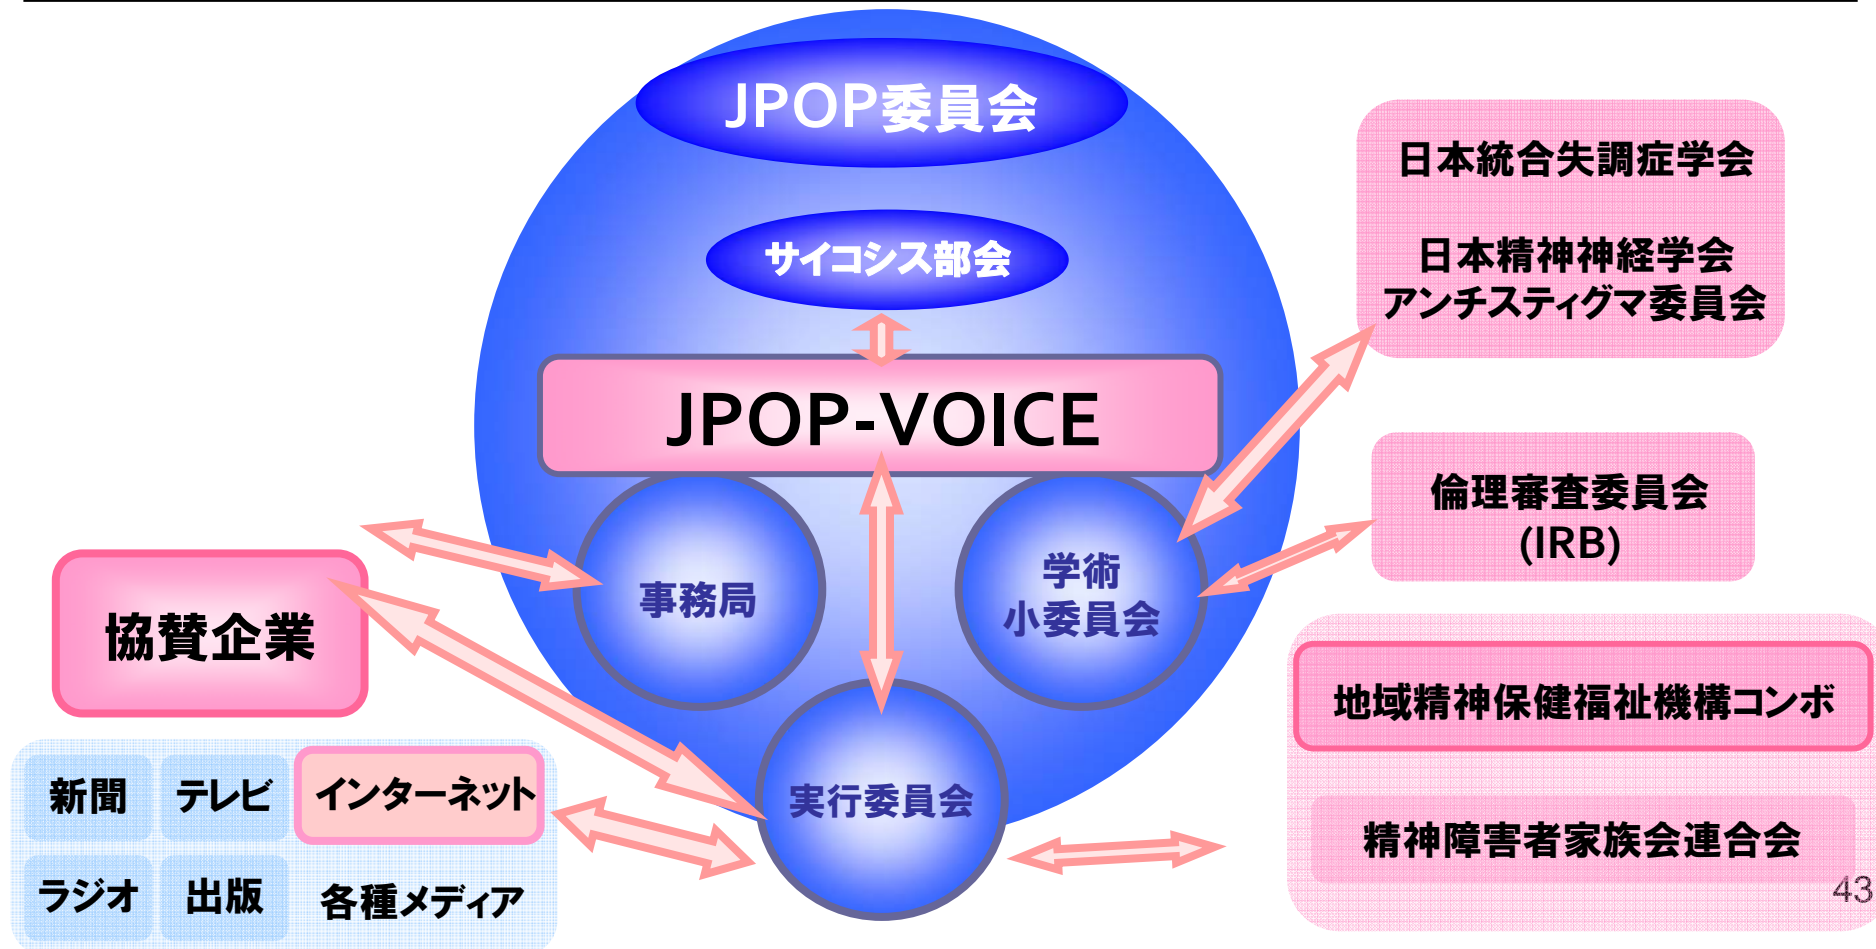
JPOP委員会

サイコシス部会

JPOP-VOICE

事務局

学術
小委員会

実行委員会

日本統合失調症学会

日本精神神経学会
アンチスティグマ委員会

倫理審査委員会
(IRB)

地域精神保健福祉機構コンボ

精神障害者家族会連合会

協賛企業

| 新聞 | テレビ | インターネット |
|---|---|---|
| ラジオ | 出版 | 各種メディア |

43